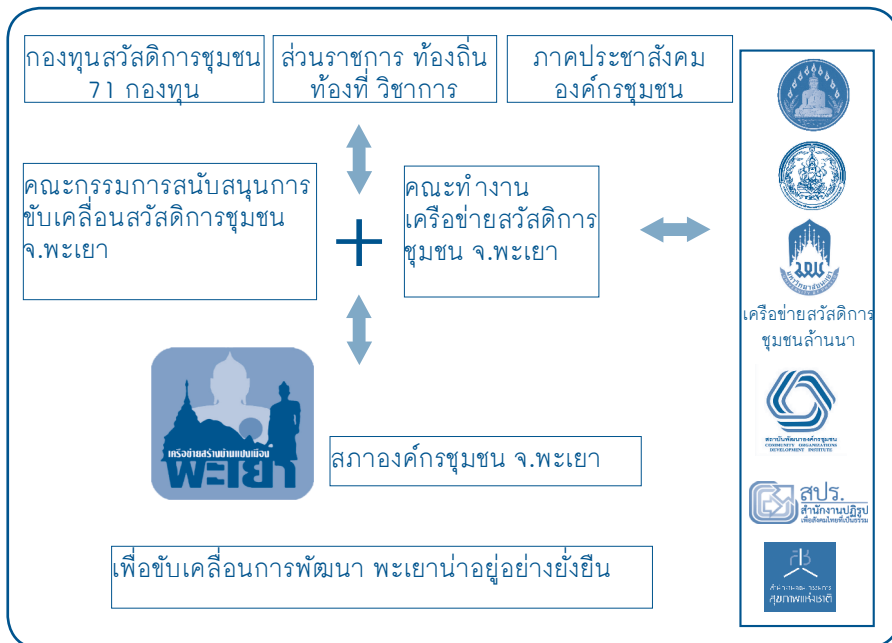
กองทุนสวัสดิการชุมชน 71 กองทุน

ส่วนราชการ ท้องถิ่น ท้องที่ วิชาการ

ภาคประชาสังคม องค์กรชุมชน

คณะกรรมการสนับสนุนการขับเคลื่อนสวัสดิการชุมชน จ.พะเยา

+

คณะทำงาน เครือข่ายสวัสดิการชุมชน จ.พะเยา

เครือข่ายสร้างบ้านแปงเมือง พะเยา

สภาองค์กรชุมชน จ.พะเยา

เพื่อขับเคลื่อนการพัฒนา พะเยาน่าอยู่อย่างยั่งยืน

มหาวิทยาลัยพะเยา

เครือข่ายสวัสดิการชุมชนล้านนา

สถาบันพัฒนาองค์กรชุมชน COMMUNITY ORGANIZATIONS DEVELOPMENT INSTITUTE

สปร. สำนักงานปฏิรูป เพื่อสังคมไทยที่เป็นธรรม

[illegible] สุขภาพแห่งชาติ